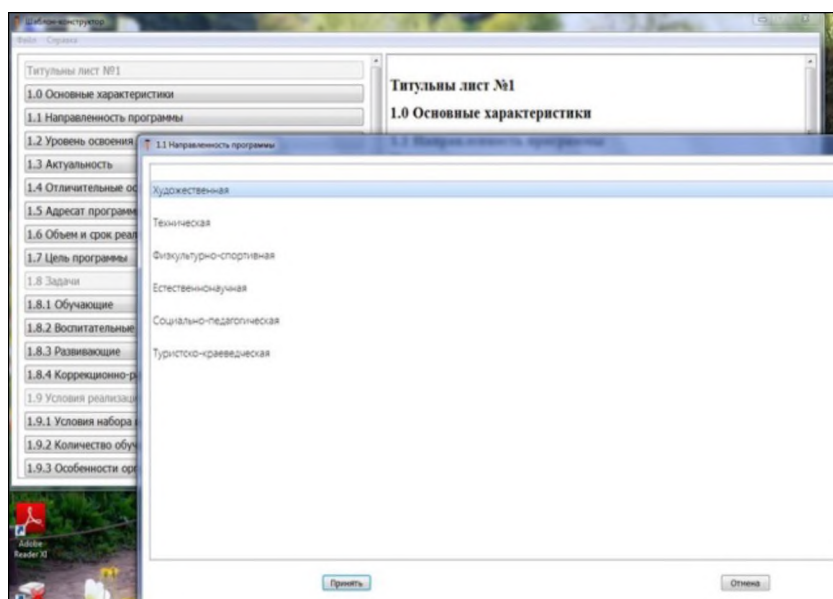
Шаблон-конструктор
Файл Справка

Титульны лист №1
1.0 Основные характеристики
1.1 Направленность программы
1.2 Уровень освоения
1.3 Актуальность
1.4 Отличительные ос
1.5 Адресат програм
1.6 Объем и срок реал
1.7 Цель программы
1.8 Задачи
1.8.1 Обучающие
1.8.2 Воспитательные
1.8.3 Развивающие
1.8.4 Коррекционно-р
1.9 Условия реализац
1.9.1 Условия набора
1.9.2 Количество обуч
1.9.3 Особенности ор

Титульны лист №1
1.0 Основные характеристики
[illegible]

1.1 Направленность программы
Художественная
Техническая
Физкультурно-спортивная
Естественнонаучная
Социально-педагогическая
Туристско-краеведческая

Принять
Отмена

Adobe Reader XI